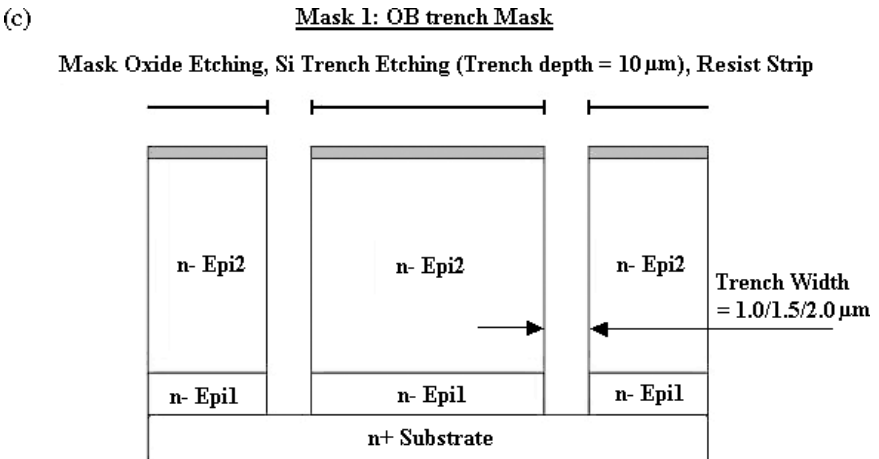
(c)

Mask 1: OB trench Mask

Mask Oxide Etching, Si Trench Etching (Trench depth = 10 μm), Resist Strip

n- Epi2

n- Epi2

n- Epi2

Trench Width
= 1.0/1.5/2.0 μm

n- Epi1

n- Epi1

n- Epi1

n+ Substrate